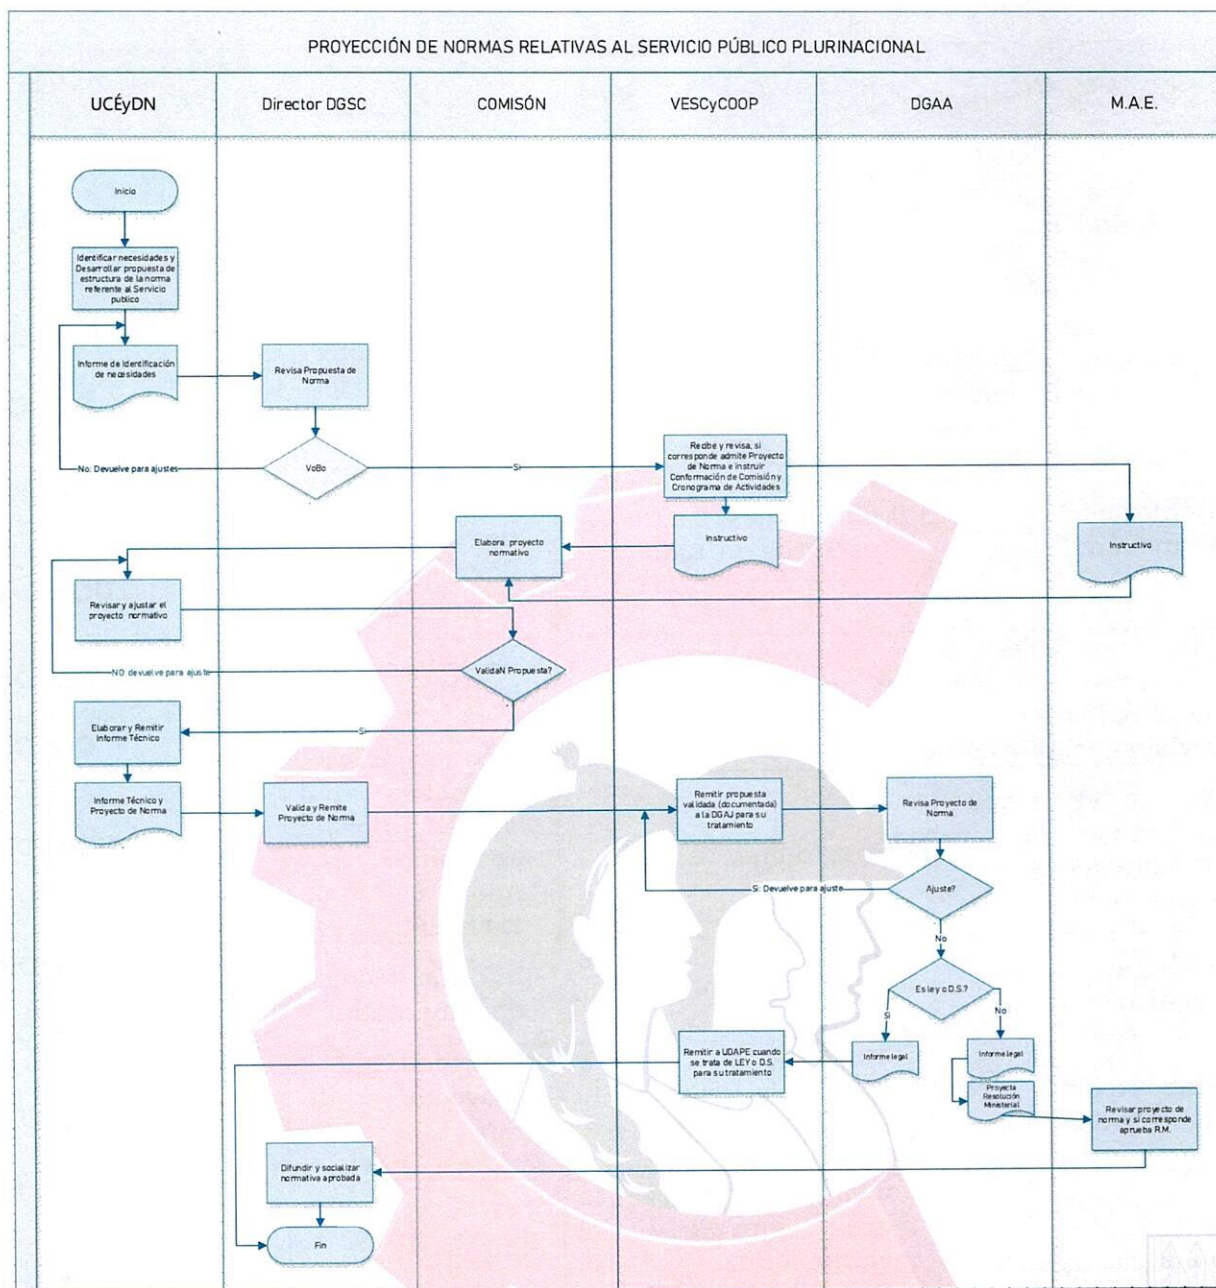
PROYECCIÓN DE NORMAS RELATIVAS AL SERVICIO PÚBLICO PLURINACIONAL

| UCÉyDN | Director DGSC | COMISÓN | VESCyCOOP | DGAA | M.A.E. |
|---|---|---|---|---|---|

Inicio

Identificar necesidades y Desarrollar propuesta de estructura de la norma referente al Servicio publico

Informe de Identificación de necesidades

Revisa Propuesta de Norma

VoBo

No: Devuelve para ajustes

Si

Recibe y revisa, si corresponde admite Proyecto de Norma e instruir Conformación de Comisión y Cronograma de Actividades

Instructivo

Instructivo

Elabora proyecto normativo

Revisar y ajustar el proyecto normativo

ValidaN Propuesta?

NO: devuelve para ajuste

Si

Elaborar y Remitir Informe Técnico

Informe Técnico y Proyecto de Norma

Valida y Remite Proyecto de Norma

Remitir propuesta validada (documentada) a la DGAJ para su tratamiento

Revisa Proyecto de Norma

Ajuste?

Si: Devuelve para ajuste

No

Es ley o D.S.?

Si

No

Informe legal

Informe legal

Proyecto Resolución Ministerial

Remitir a UDAPE cuando se trata de LEY o D.S. para su tratamiento

Revisar proyecto de norma y si corresponde aprueba R.M.

Difundir y socializar normativa aprobada

Fin